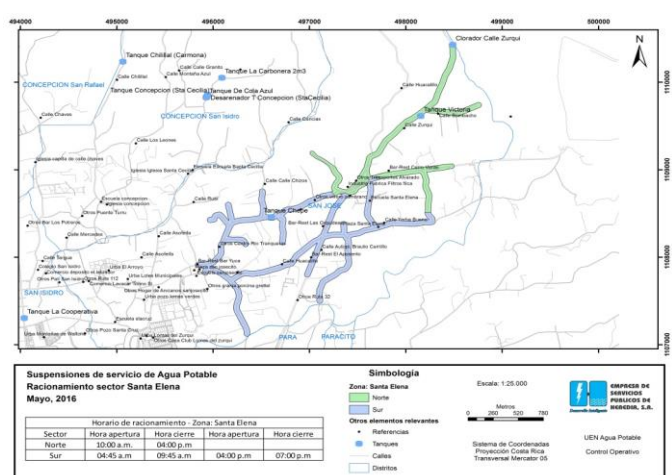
494000 495000 496000 497000 498000 499000 500000

Clorador Calle Zurqui

Tanque Chilillal (Carmona)

Calle Cola Granito

Tanque La Carbonera 2m3

CONCEPCION San Rafael

Tanque Concepcion (Sta Cecilia)

Tanque De Cola Azul

Desarenador T Concepcion (StaCecilia)

CONCEPCION San Isidro

Calle Chaves

Calle Huacalito

Tanque Victoria

Calle Zurqui

Iglesia Santa Cecilia

Calle Ruiz

Calle Chico

Tanque Chaje

SAN JOSE

Calle Mercados

SAN ISIDRO

Tanque La Cooperativa

PARA

PARACITO

1110000

1109000

1108000

1107000

N

Suspensiones de servicio de Agua Potable
Racionamiento sector Santa Elena
Mayo, 2016

| Horario de racionamiento - Zona: Santa Elena | | | | |
|---|---|---|---|---|
| Sector | Hora apertura | Hora cierre | Hora apertura | Hora cierre |
| Norte | 10:00 a.m. | 04:00 p.m | | |
| Sur | 04:45 a.m | 09:45 a.m | 04:00 p.m. | 07:00 p.m |

Simbología
Zona: Santa Elena
Norte
Sur
Otros elementos relevantes
Referencias
Tanques
Calles
Distritos

Escala: 1:25.000
Metros
0 260 520 780

Sistema de Coordenadas
Proyección Costa Rica
Transversal Mercator 05

EMPRESA DE SERVICIOS PUBLICOS DE HEREDIA, S.A.

UEN Agua Potable
Control Operativo